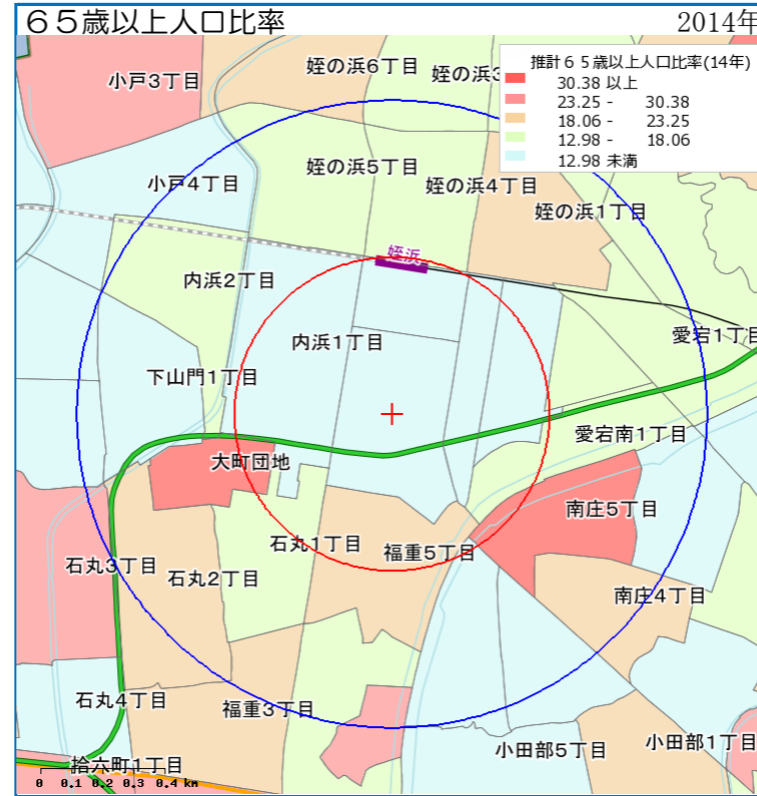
６５歳以上人口比率

2014年

推計６５歳以上人口比率(14年)

| | |
|---|---|
| 30.38 以上 | |
| 23.25 - | 30.38 |
| 18.06 - | 23.25 |
| 12.98 - | 18.06 |
| 12.98 未満 | |

小戸3丁目

姪の浜6丁目

姪の浜3

姪の浜5丁目

小戸4丁目

姪の浜4丁目

姪の浜1丁目

姪浜

内浜2丁目

愛宕1丁目

内浜1丁目

下山門1丁目

愛宕南1丁目

大町団地

南庄5丁目

石丸1丁目

福重5丁目

石丸3丁目

石丸2丁目

南庄4丁目

石丸4丁目

福重3丁目

小田部5丁目

小田部1丁目

拾六町1丁目

0 0.1 0.2 0.3 0.4 km